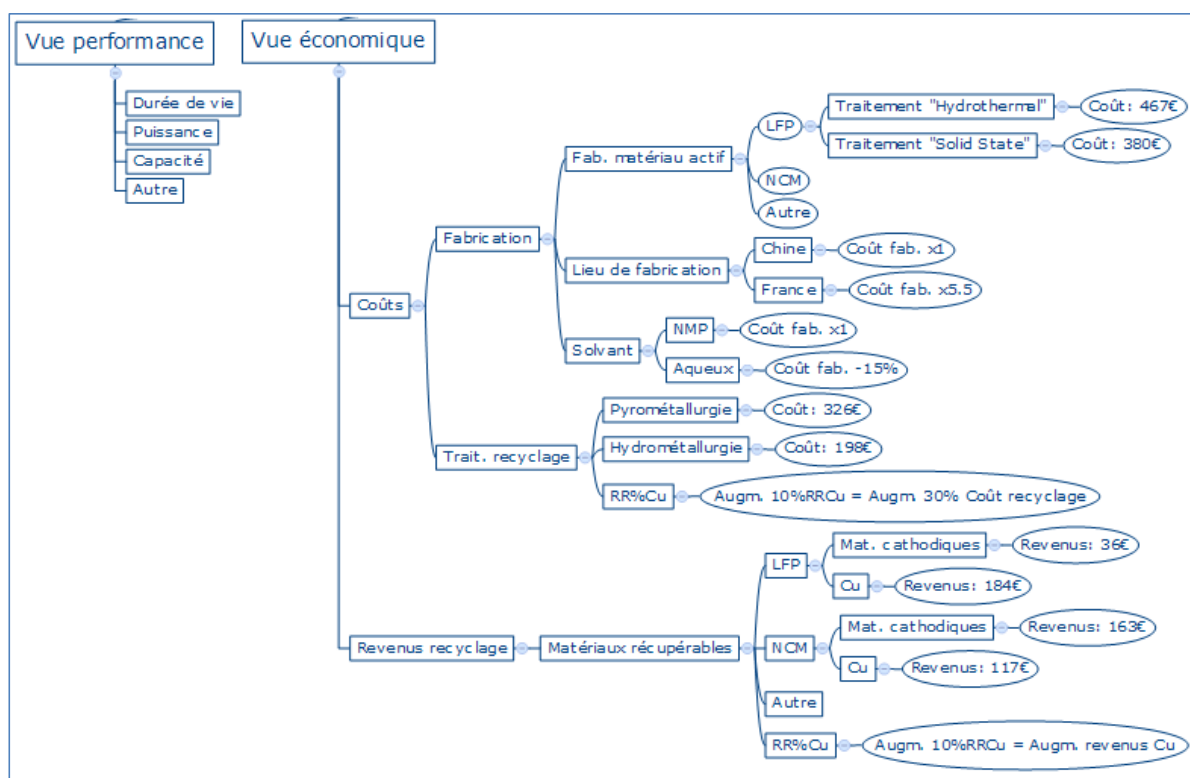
Vue performance

Durée de vie
Puissance
Capacité
Autre

Vue économique

Coûts
Fabrication
Fab. matériau actif
LFP
Traitement "Hydrothermal"
Coût: 467€
Traitement "Solid State"
Coût: 380€
NCM
Autre
Lieu de fabrication
Chine
Coût fab. x1
France
Coût fab. x5.5
Solvant
NMP
Coût fab. x1
Aqueux
Coût fab. -15%
Trait. recyclage
Pyrométallurgie
Coût: 326€
Hydrométallurgie
Coût: 198€
RR%Cu
Augm. 10%RRCu = Augm. 30% Coût recyclage

Revenus recyclage
Matériaux récupérables
LFP
Mat. cathodiques
Revenus: 36€
Cu
Revenus: 184€
NCM
Mat. cathodiques
Revenus: 163€
Cu
Revenus: 117€
Autre
RR%Cu
Augm. 10%RRCu = Augm. revenus Cu